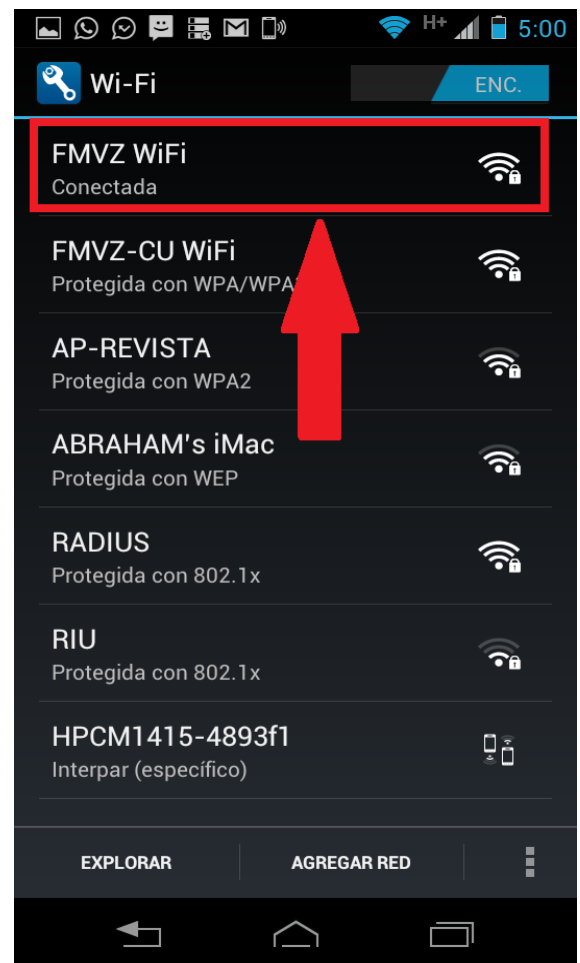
H+ 5:00

Wi-Fi

ENC.

FMVZ WiFi
Conectada

FMVZ-CU WiFi
Protegida con WPA/WPA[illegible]

AP-REVISTA
Protegida con WPA2

ABRAHAM's iMac
Protegida con WEP

RADIUS
Protegida con 802.1x

RIU
Protegida con 802.1x

HPCM1415-4893f1
Interpar (específico)

EXPLORAR

AGREGAR RED